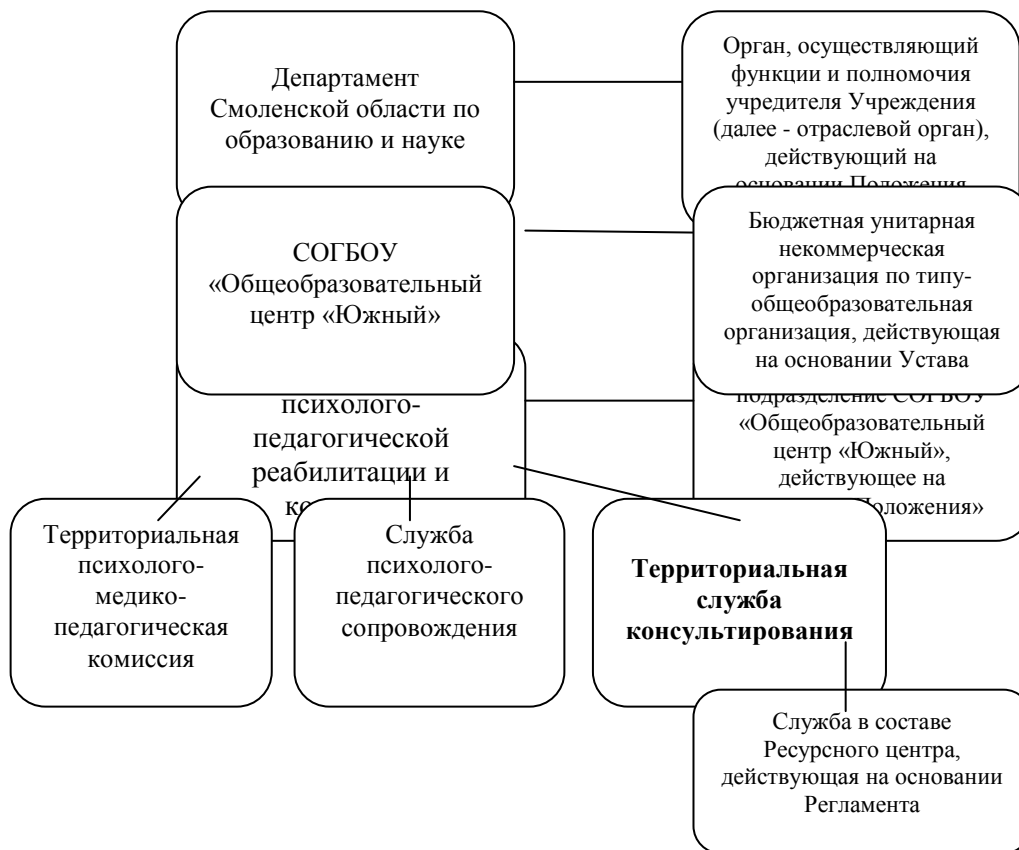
Департамент Смоленской области по образованию и науке

Орган, осуществляющий функции и полномочия учредителя Учреждения (далее - отраслевой орган), действующий на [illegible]

СОГБОУ «Общеобразовательный центр «Южный»

Бюджетная унитарная некоммерческая организация по типу-общеобразовательная организация, действующая на основании Устава

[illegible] психолого-педагогической реабилитации и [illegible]

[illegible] подразделение СОГБОУ «Общеобразовательный центр «Южный», действующее на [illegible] Положения»

Территориальная психолого-медико-педагогическая комиссия

Служба психолого-педагогического сопровождения

**Территориальная служба консультирования**

Служба в составе Ресурсного центра, действующая на основании Регламента